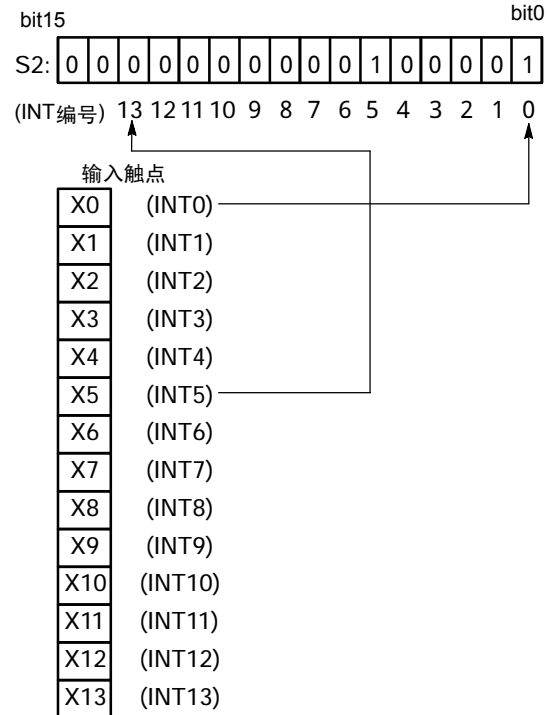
bit15 bit0

S2:

| 0 | 0 | 0 | 0 | 0 | 0 | 0 | 0 | 0 | 0 | 1 | 0 | 0 | 0 | 0 | 1 |
|---|---|---|---|---|---|---|---|---|---|---|---|---|---|---|---|

(INT编号) 13 12 11 10 9 8 7 6 5 4 3 2 1 0

输入触点

| | |
|---|---|
| X0 | (INT0) |
| X1 | (INT1) |
| X2 | (INT2) |
| X3 | (INT3) |
| X4 | (INT4) |
| X5 | (INT5) |
| X6 | (INT6) |
| X7 | (INT7) |
| X8 | (INT8) |
| X9 | (INT9) |
| X10 | (INT10) |
| X11 | (INT11) |
| X12 | (INT12) |
| X13 | (INT13) |